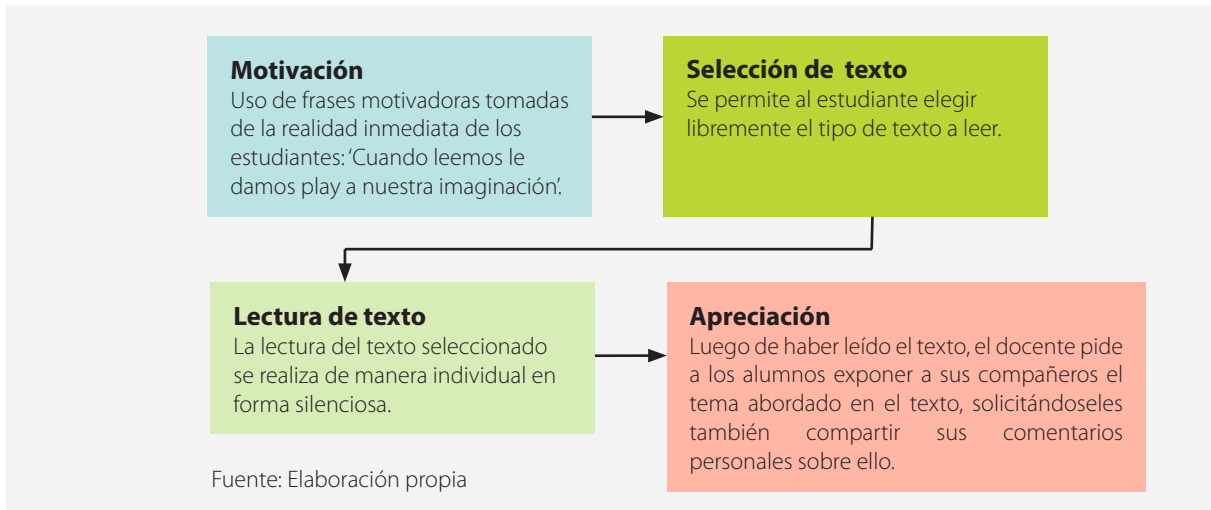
**Motivación**
Uso de frases motivadoras tomadas de la realidad inmediata de los estudiantes: 'Cuando leemos le damos play a nuestra imaginación'.

**Selección de texto**
Se permite al estudiante elegir libremente el tipo de texto a leer.

**Lectura de texto**
La lectura del texto seleccionado se realiza de manera individual en forma silenciosa.

**Apreciación**
Luego de haber leído el texto, el docente pide a los alumnos exponer a sus compañeros el tema abordado en el texto, solicitándoseles también compartir sus comentarios personales sobre ello.

Fuente: Elaboración propia